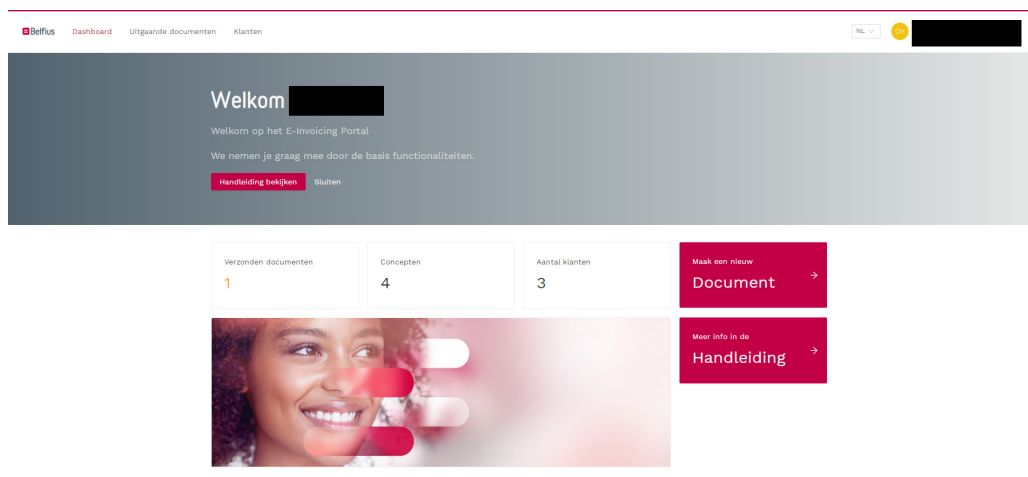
Belfius Dashboard Uitgaande documenten Klanten

NL

CH

Welkom

Welkom op het E-Invoicing Portal

We nemen je graag mee door de basis functionaliteiten.

Handleiding bekijken Sluiten

Verzonden documenten
1

Concepten
4

Aantal klanten
3

Maak een nieuw
Document →

Meer info in de
Handleiding →